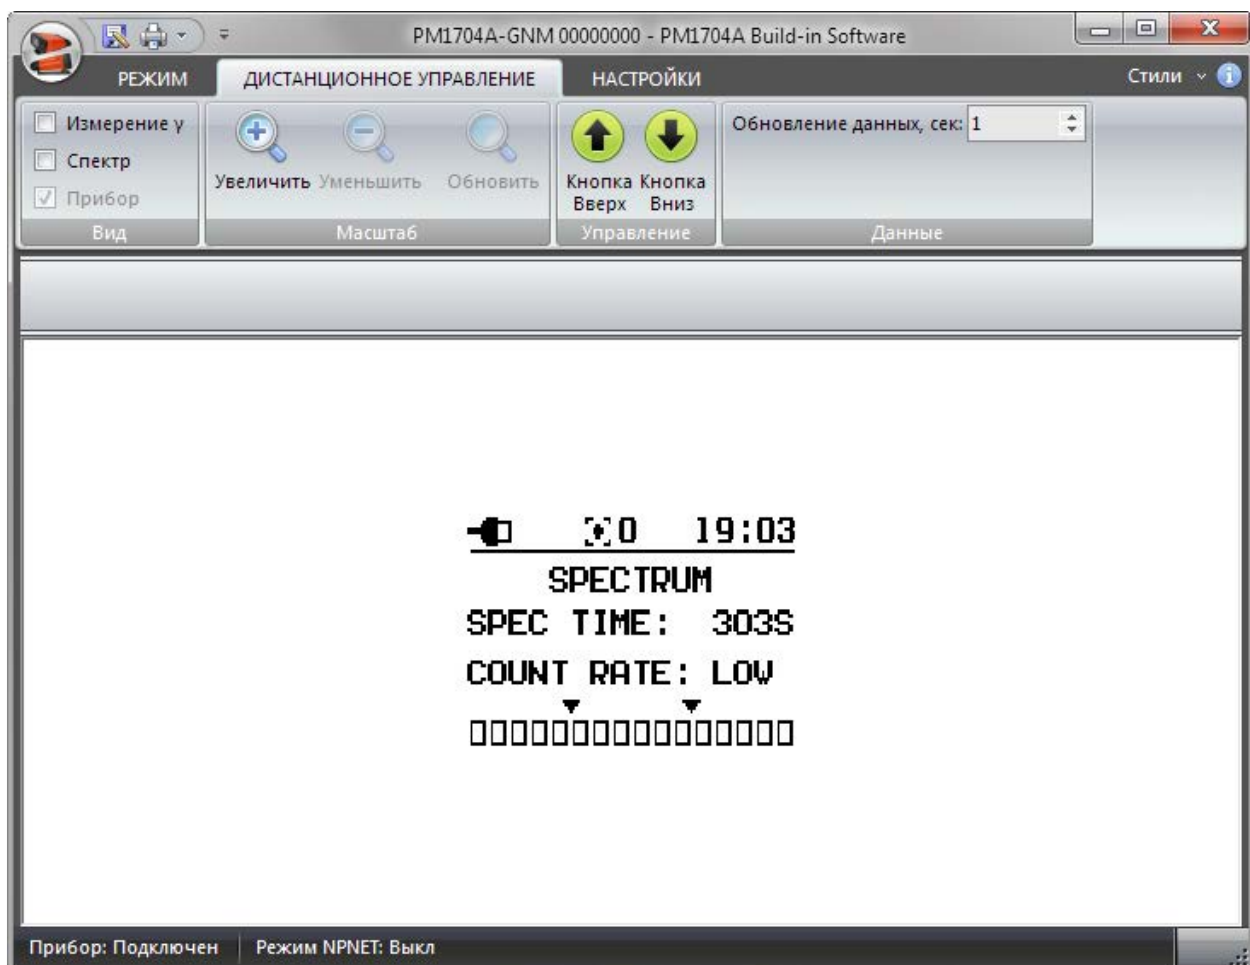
PM1704A-GNM 00000000 - PM1704A Build-in Software

РЕЖИМ ДИСТАНЦИОННОЕ УПРАВЛЕНИЕ НАСТРОЙКИ Стили

Измерение γ
Спектр
Прибор
Вид

Увеличить Уменьшить Обновить
Масштаб

Кнопка Вверх Кнопка Вниз
Управление

Обновление данных, сек: 1
Данные

0 19:03
SPECTRUM
SPEC TIME: 303S
COUNT RATE: LOW

Прибор: Подключен Режим NPNET: Выкл